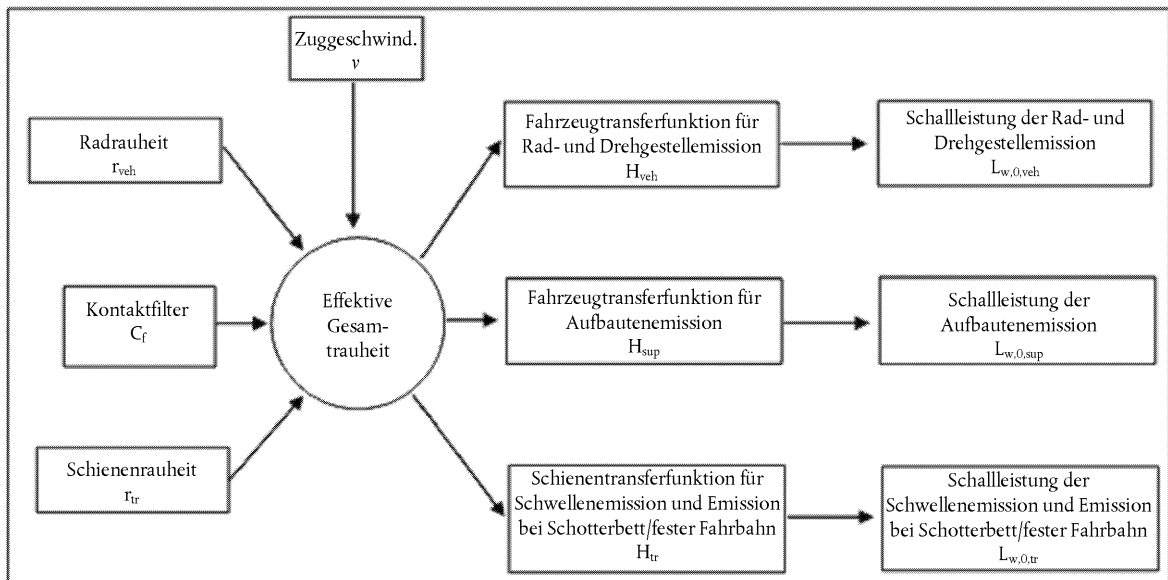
Zuggeschwind.
$v$

Radrauheit
$r_{veh}$

Kontaktfilter
$C_f$

Schienenrauheit
$r_{tr}$

Effektive Gesamtrauheit

Fahrzeugtransferfunktion für Rad- und Drehgestellemission
$H_{veh}$

Fahrzeugtransferfunktion für Aufbautenemission
$H_{sup}$

Schienentransferfunktion für Schwellenemission und Emission bei Schotterbett/fester Fahrbahn
$H_{tr}$

Schallleistung der Rad- und Drehgestellemission
$L_{w,0,veh}$

Schallleistung der Aufbautenemission
$L_{w,0,sup}$

Schallleistung der Schwellenemission und Emission bei Schotterbett/fester Fahrbahn
$L_{w,0,tr}$